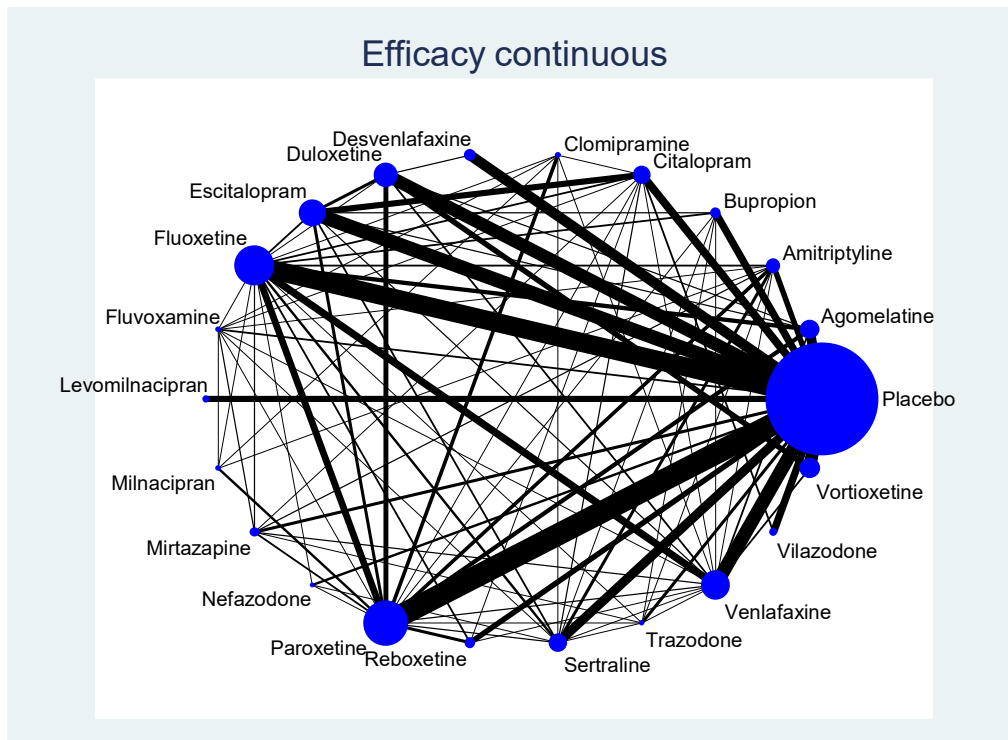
Efficacy continuous

Desvenlafaxine
Clomipramine
Duloxetine
Citalopram
Escitalopram
Bupropion
Fluoxetine
Amitriptyline
Agomelatine
Fluvoxamine
Levomilnacipran
Placebo
Milnacipran
Vortioxetine
Mirtazapine
Vilazodone
Nefazodone
Venlafaxine
Trazodone
Paroxetine
Reboxetine
Sertraline